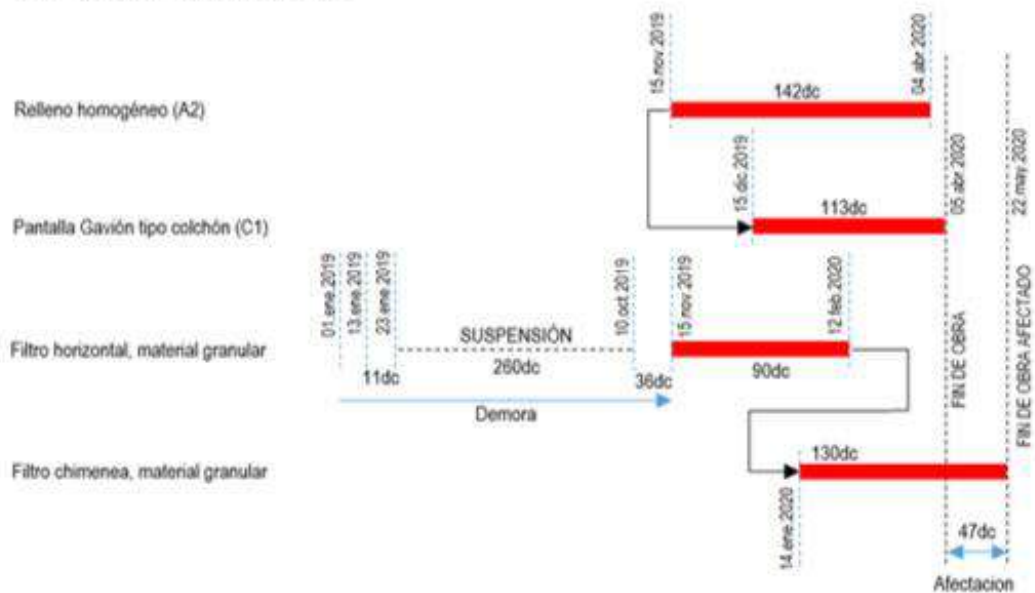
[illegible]

Relleno homogéneo (A2)

15 nov 2019

142dc

04 abr 2020

Pantalla Gavión tipo colchón (C1)

15 dic 2019

113dc

05 abr 2020

22 may 2020

Filtro horizontal, material granular

01 ene 2019

13 ene 2019

23 ene 2019

SUSPENSIÓN

10 oct 2019

15 nov 2019

12 feb 2020

11dc

260dc

36dc

90dc

Demora

FIN DE OBRA

FIN DE OBRA AFECTADO

Filtro chimenea, material granular

130dc

14 ene 2020

47dc

Afectacion